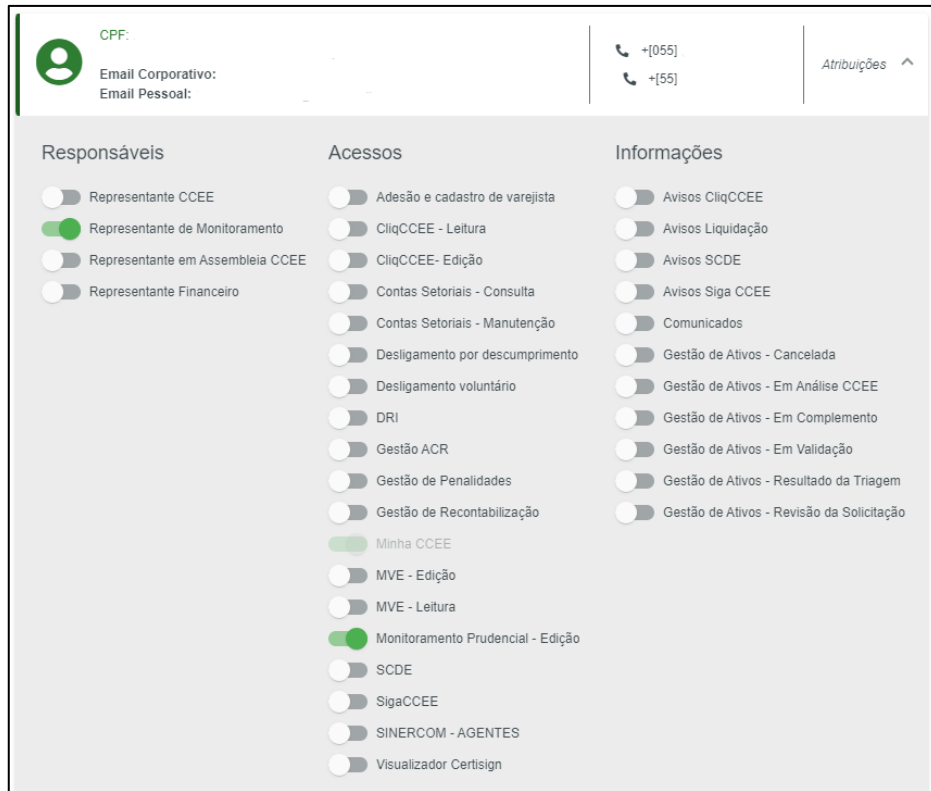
CPF:

Email Corporativo:
Email Pessoal:

+[055]
+[55]

Atribuições

Responsáveis

Representante CCEE
Representante de Monitoramento
Representante em Assembleia CCEE
Representante Financeiro

Acessos

Adesão e cadastro de varejista
CliqCCEE - Leitura
CliqCCEE- Edição
Contas Setoriais - Consulta
Contas Setoriais - Manutenção
Desligamento por descumprimento
Desligamento voluntário
DRI
Gestão ACR
Gestão de Penalidades
Gestão de Recontabilização
Minha CCEE
MVE - Edição
MVE - Leitura
Monitoramento Prudencial - Edição
SCDE
SigaCCEE
SINERCOM - AGENTES
Visualizador Certisign

Informações

Avisos CliqCCEE
Avisos Liquidação
Avisos SCDE
Avisos Siga CCEE
Comunicados
Gestão de Ativos - Cancelada
Gestão de Ativos - Em Análise CCEE
Gestão de Ativos - Em Complemento
Gestão de Ativos - Em Validação
Gestão de Ativos - Resultado da Triagem
Gestão de Ativos - Revisão da Solicitação